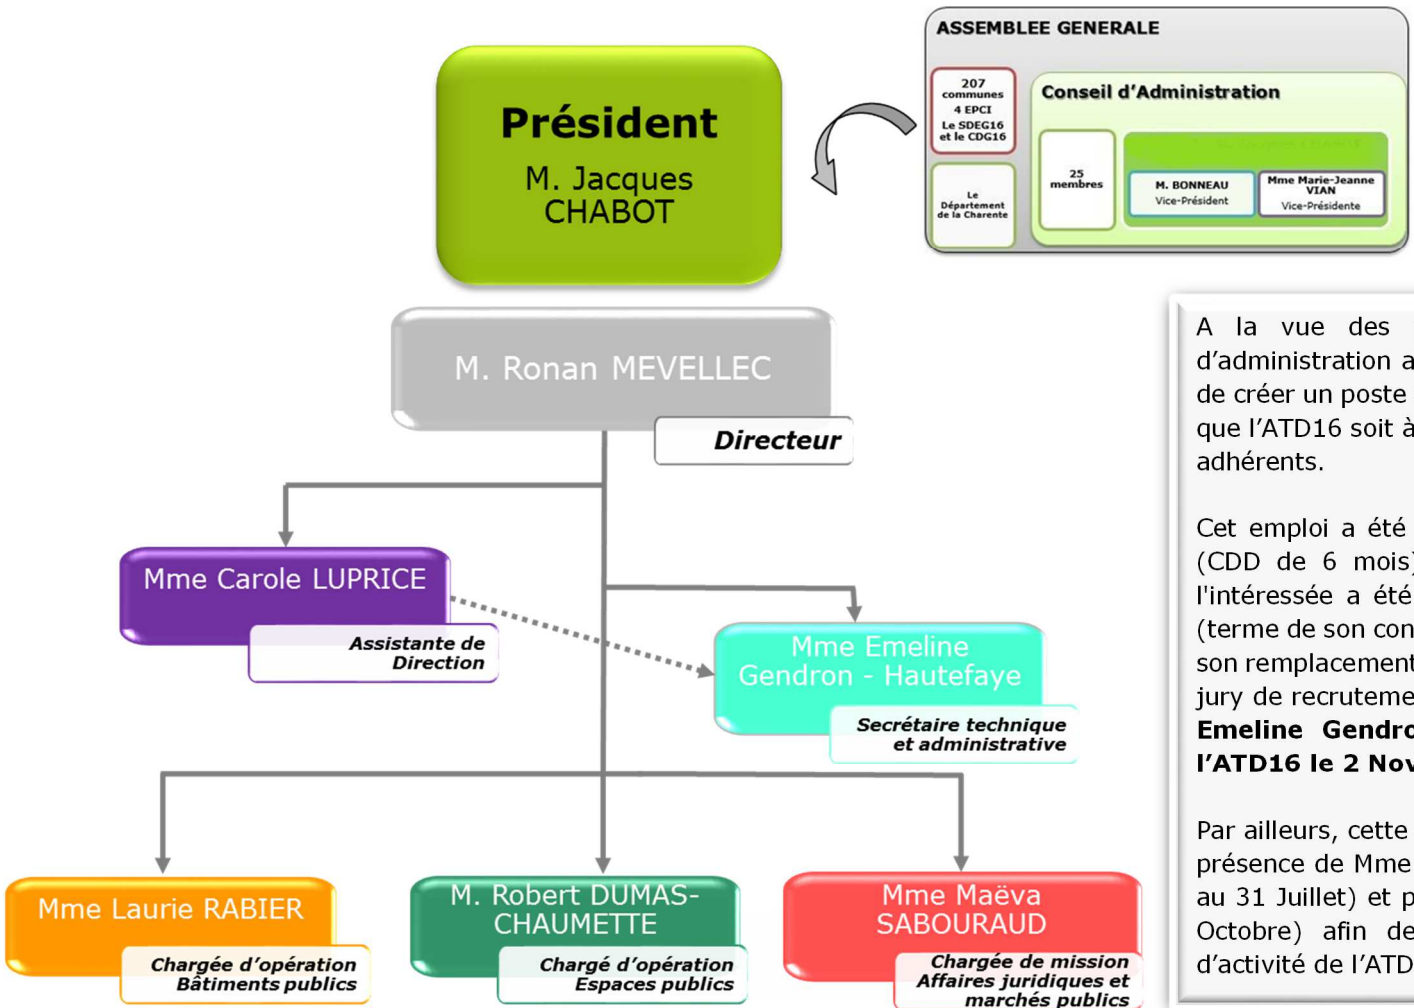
Président
M. Jacques CHABOT

ASSEMBLEE GENERALE

207 communes
4 EPCI
Le SDEG16 et le CDG16

Le Département de la Charente

Conseil d'Administration

25 membres

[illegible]

M. BONNEAU
Vice-Président

Mme Marie-Jeanne VIAN
Vice-Présidente

M. Ronan MEVELLEC
Directeur

Mme Carole LUPRICE
Assistante de Direction

Mme Emeline Gendron - Hautefaye
Secrétaire technique et administrative

Mme Laurie RABIER
Chargée d'opération Bâtiments publics

M. Robert DUMAS-CHAUMETTE
Chargé d'opération Espaces publics

Mme Maëva SABOURAUD
Chargée de mission Affaires juridiques et marchés publics

A la vue des d'administration a de créer un poste que l'ATD16 soit à adhérents.

Cet emploi a été (CDD de 6 mois) l'intéressée a été (terme de son con son remplacement jury de recruteme **Emeline Gendro l'ATD16 le 2 Nov**

Par ailleurs, cette présence de Mme au 31 Juillet) et p Octobre) afin de d'activité de l'ATD